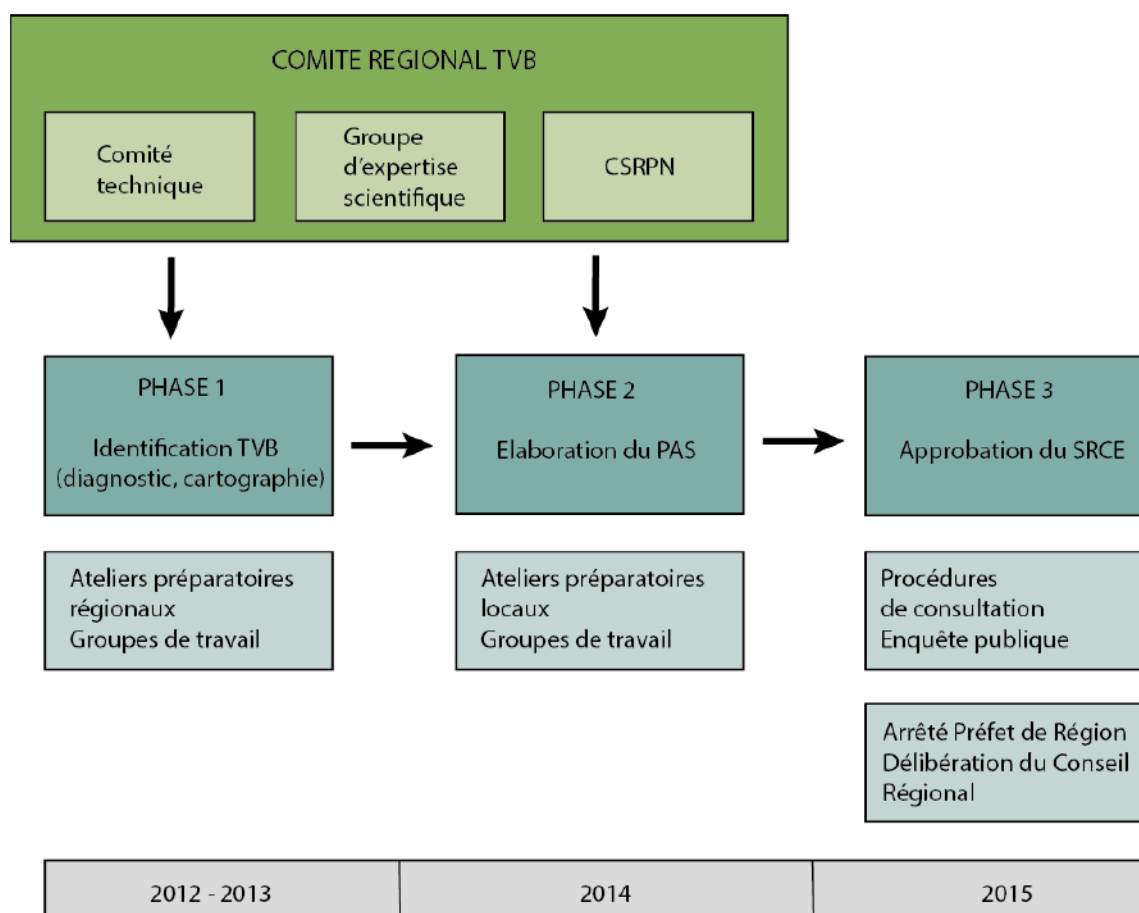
COMITE REGIONAL TVB

Comité technique

Groupe d'expertise scientifique

CSRPN

PHASE 1

Identification TVB (diagnostic, cartographie)

PHASE 2

Elaboration du PAS

PHASE 3

Approbation du SRCE

Ateliers préparatoires régionaux
Groupes de travail

Ateliers préparatoires locaux
Groupes de travail

Procédures de consultation
Enquête publique

Arrêté Préfet de Région
Délibération du Conseil Régional

| 2012 - 2013 | 2014 | 2015 |
|---|---|---|